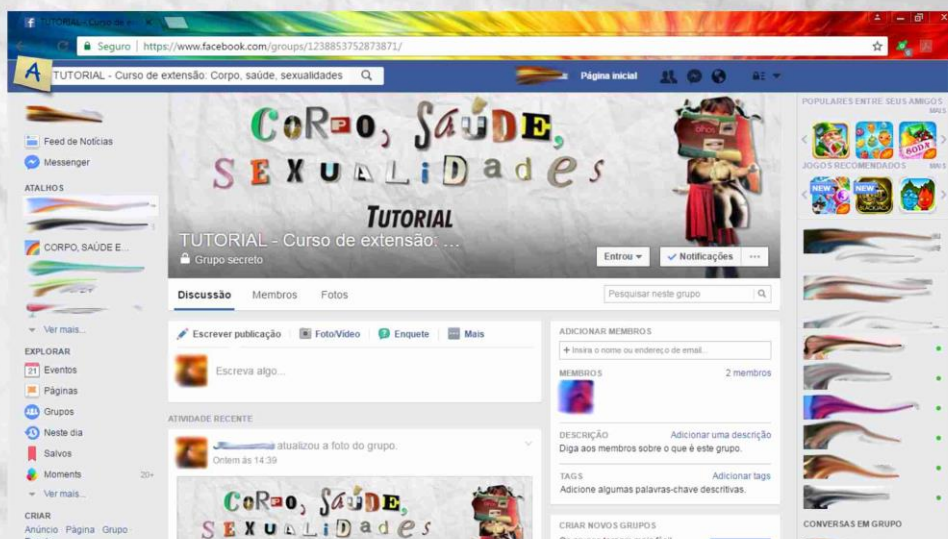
TUTORIAL - Curso de ex... ×

Seguro | https://www.facebook.com/groups/1238853752873871/

A

TUTORIAL - Curso de extensão: Corpo, saúde, sexualidades

Página inicial

Feed de Notícias
Messenger

ATALHOS

CORPO, SAÚDE E...

Ver mais...

EXPLORAR
21 Eventos
Páginas
Grupos
Neste dia
Salvos
Moments 20+
Ver mais...

CRIAR
Anúncio · Página · Grupo

CoRpo, SaúDE, SEXUALiDades

TUTORIAL

TUTORIAL - Curso de extensão: ...
Grupo secreto

Entrou
Notificações
···

Discussão Membros Fotos

Pesquisar neste grupo

Escrever publicação Foto/Vídeo Enquete Mais

Escreva algo...

ATIVIDADE RECENTE

atualizou a foto do grupo.
Ontem às 14:39

CoRpo, SaúDE, SEXUALiDades

ADICIONAR MEMBROS
+ Insira o nome ou endereço de email...

MEMBROS 2 membros

DESCRIÇÃO Adicionar uma descrição
Diga aos membros sobre o que é este grupo.

TAGS Adicionar tags
Adicione algumas palavras-chave descritivas.

CRIAR NOVOS GRUPOS

POPULARES ENTRE SEUS AMIGOS
JOGOS RECOMENDADOS
NEW
NEW

CONVERSAS EM GRUPO